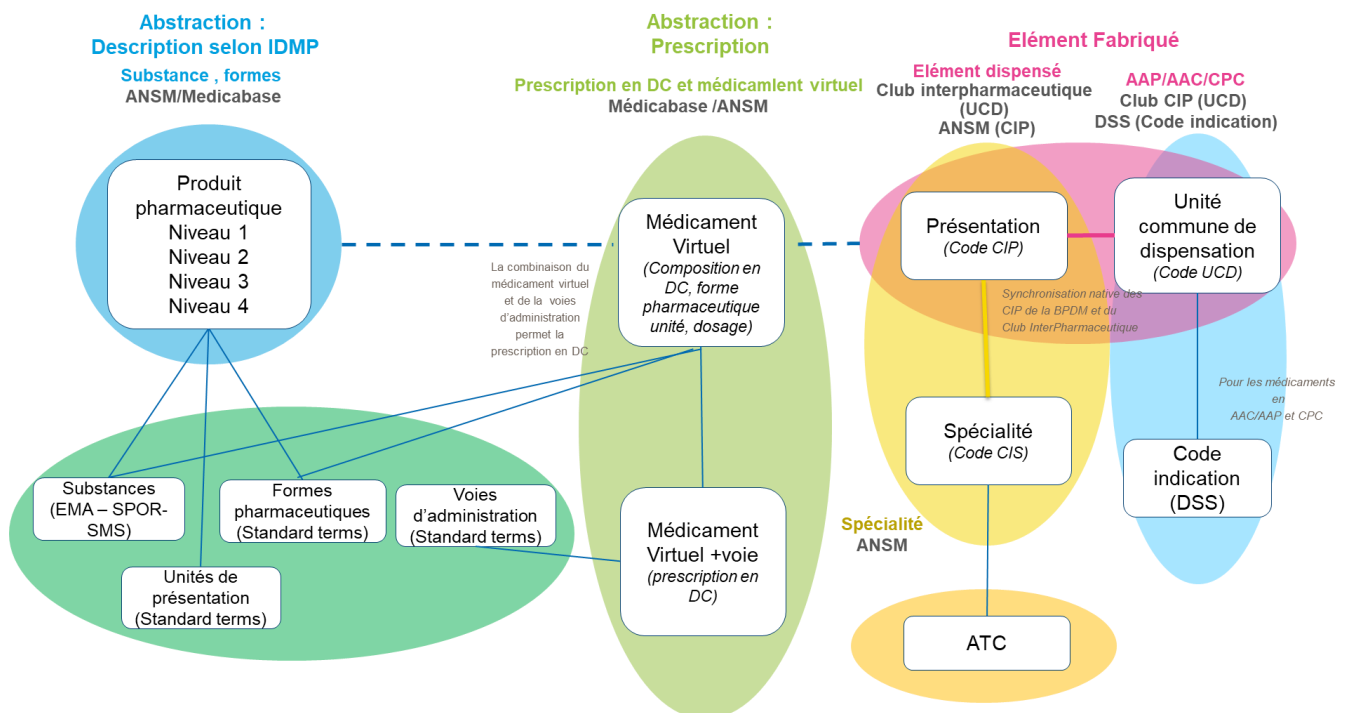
Abstraction : Description selon IDMP

Substance , formes
ANSM/Medicabase

Abstraction : Prescription

Prescription en DC et médicamlent virtuel
Médicabase /ANSM

Elément Fabriqué

Elément dispensé
Club interpharmaceutique (UCD)
ANSM (CIP)

AAP/AAC/CPC
Club CIP (UCD)
DSS (Code indication)

Produit pharmaceutique
Niveau 1
Niveau 2
Niveau 3
Niveau 4

La combinaison du médicament virtuel et de la voies d'administration permet la prescription en DC

Médicament Virtuel
(Composition en DC, forme pharmaceutique unité, dosage)

Présentation
(Code CIP)

Unité commune de dispensation
(Code UCD)

Synchronisation native des CIP de la BPDM et du Club InterPharmaceutique

Pour les médicaments en AAC/AAP et CPC

Spécialité
(Code CIS)

Code indication
(DSS)

Substances
(EMA – SPOR-SMS)

Formes pharmaceutiques
(Standard terms)

Voies d'administration
(Standard terms)

Médicament Virtuel +voie
(prescription en DC)

Spécialité
ANSM

Unités de présentation
(Standard terms)

ATC